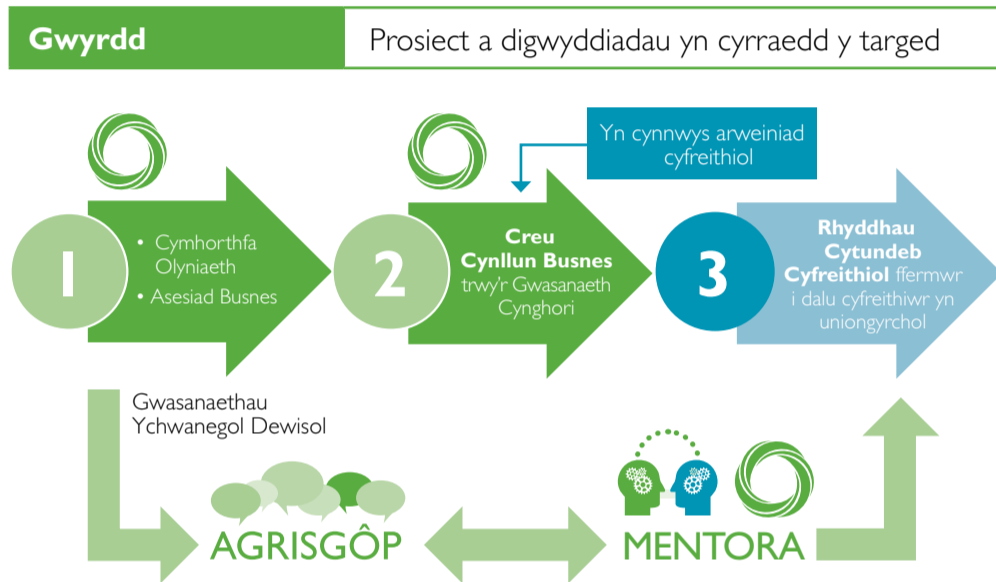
Gwyrdd

Prosiect a digwyddiadau yn cyrraedd y targed

1

• Cymhorthfa Olyniaeth
• Asesiad Busnes

Yn cynnwys arweiniad cyfreithiol

2

Creu Cynllun Busnes trwy'r Gwasanaeth Cynghori

3

Rhyddhau Cytundeb Cyfreithiol ffermwr i dalu cyfreithiwr yn uniongyrchol

Gwasanaethau Ychwanegol Dewisol

AGRISGÔP

MENTORA